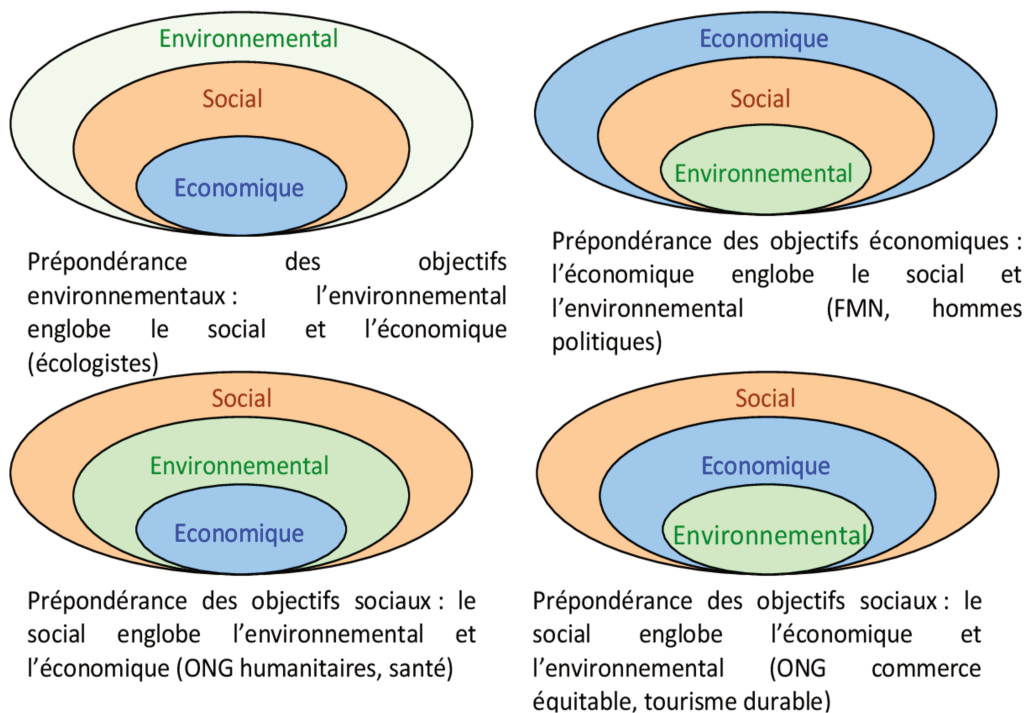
Environnemental
Social
Economique

Prépondérance des objectifs environnementaux : l'environnemental englobe le social et l'économique (écologistes)

Economique
Social
Environnemental

Prépondérance des objectifs économiques : l'économique englobe le social et l'environnemental (FMN, hommes politiques)

Social
Environnemental
Economique

Prépondérance des objectifs sociaux : le social englobe l'environnemental et l'économique (ONG humanitaires, santé)

Social
Economique
Environnemental

Prépondérance des objectifs sociaux : le social englobe l'économique et l'environnemental (ONG commerce équitable, tourisme durable)